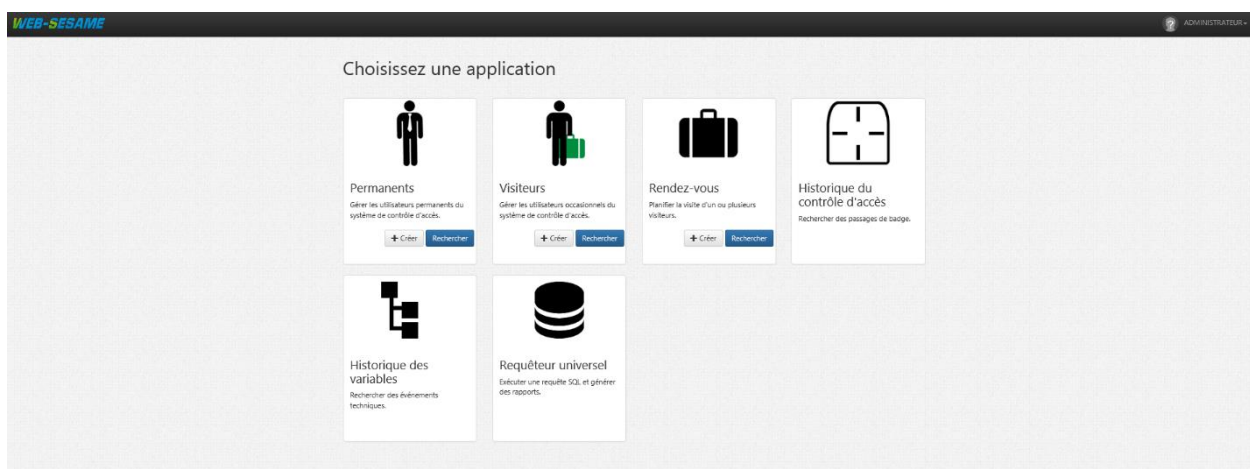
WEB-SESAME

ADMINISTRATEUR

Choisissez une application

Permanents
Gérer les utilisateurs permanents du système de contrôle d'accès.
+ Créer Rechercher

Visiteurs
Gérer les utilisateurs occasionnels du système de contrôle d'accès.
+ Créer Rechercher

Rendez-vous
Planifier la visite d'un ou plusieurs visiteurs.
+ Créer Rechercher

Historique du contrôle d'accès
Rechercher des passages de badge.

Historique des variables
Rechercher des événements techniques.

Requêteur universel
Exécuter une requête SQL et générer des rapports.